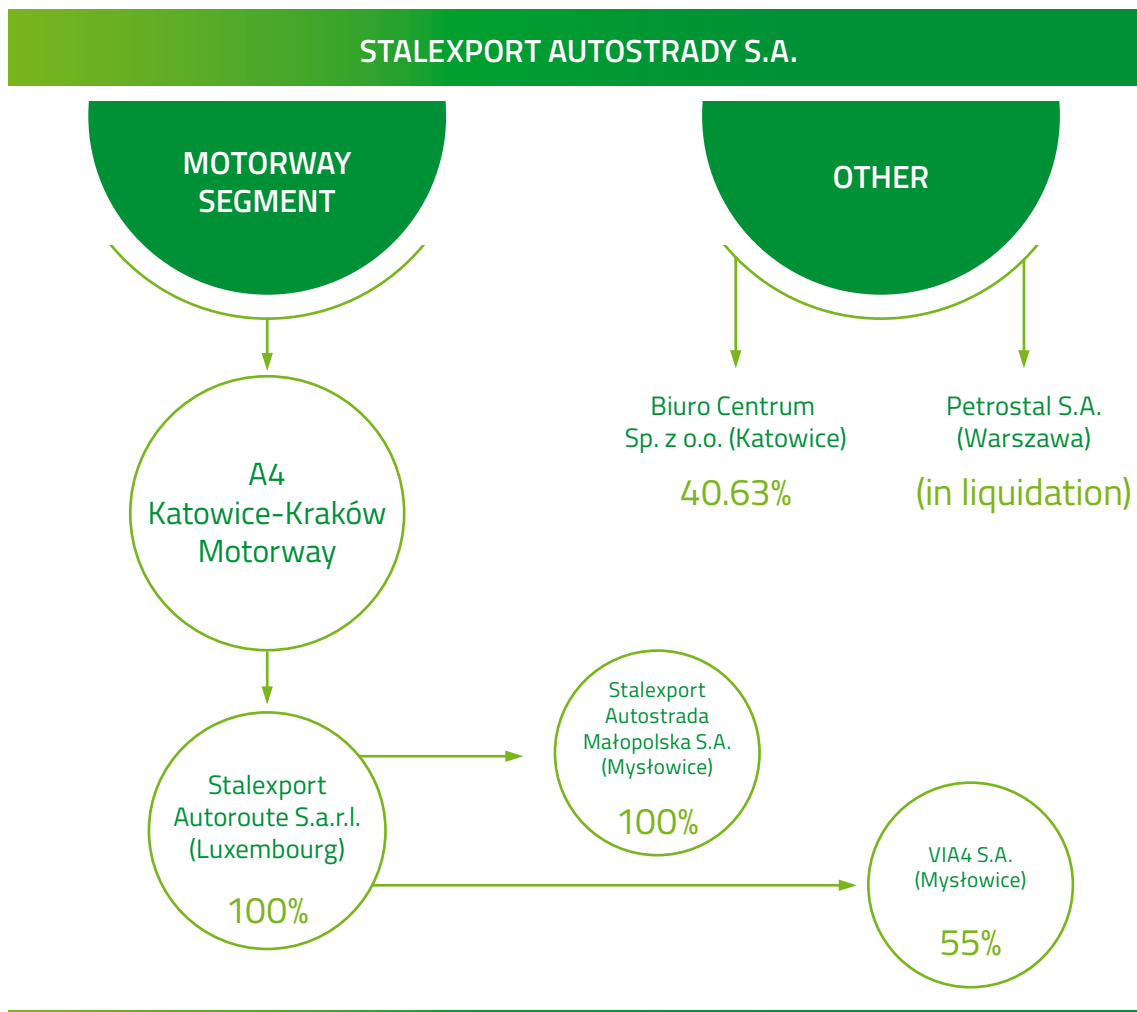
STALEXPORT AUTOSTRADY S.A.

MOTORWAY SEGMENT

OTHER

Biuro Centrum Sp. z o.o. (Katowice)

40.63%

Petrostal S.A. (Warszawa)

(in liquidation)

A4 Katowice-Kraków Motorway

Stalexport Autostrada Małopolska S.A. (Mysłowice)

100%

Stalexport Autoroute S.a.r.l. (Luxembourg)

100%

VIA4 S.A. (Mysłowice)

55%